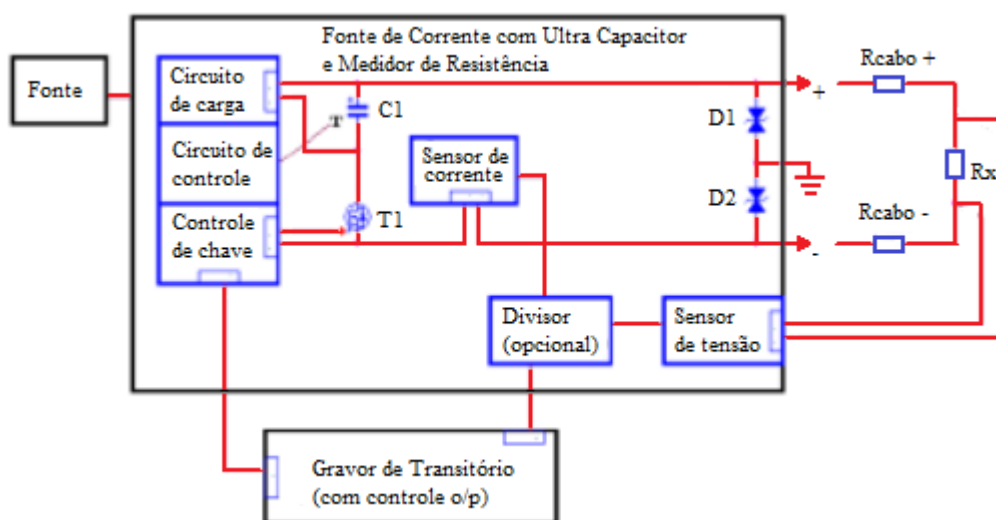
Fonte de Corrente com Ultra Capacitor e Medidor de Resistência

Fonte

Circuito de carga

Circuito de controle

Controle de chave

C1

T

T1

Sensor de corrente

D1

D2

Rcabo +

Rcabo -

+

-

Rx

Divisor (opcional)

Sensor de tensão

Gravor de Transitório (com controle o/p)